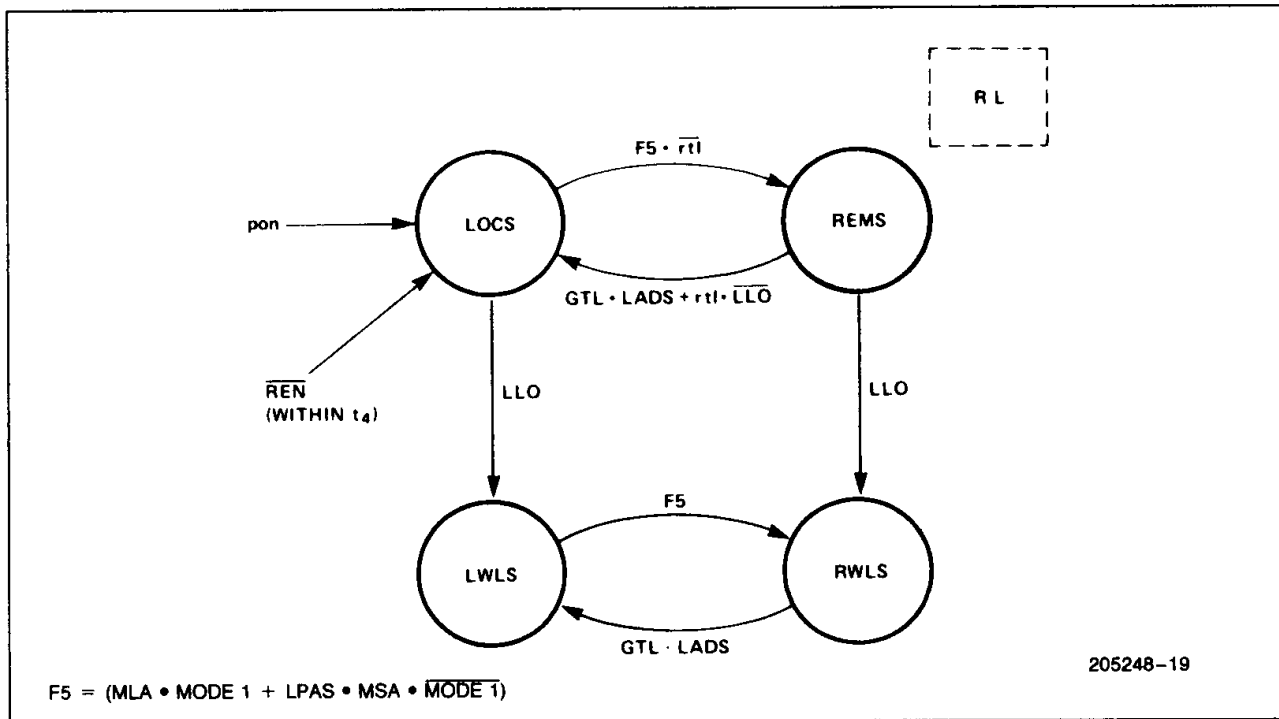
RL

F5 · $\overline{\text{rtl}}$

pon

LOCS

REMS

GTL · LADS + rtl · $\overline{\text{LLO}}$

$\overline{\text{REN}}$
(WITHIN $t_4$)

LLO

LLO

F5

LWLS

RWLS

GTL · LADS

205248-19

F5 = (MLA • MODE 1 + LPAS • MSA • $\overline{\text{MODE 1}}$)